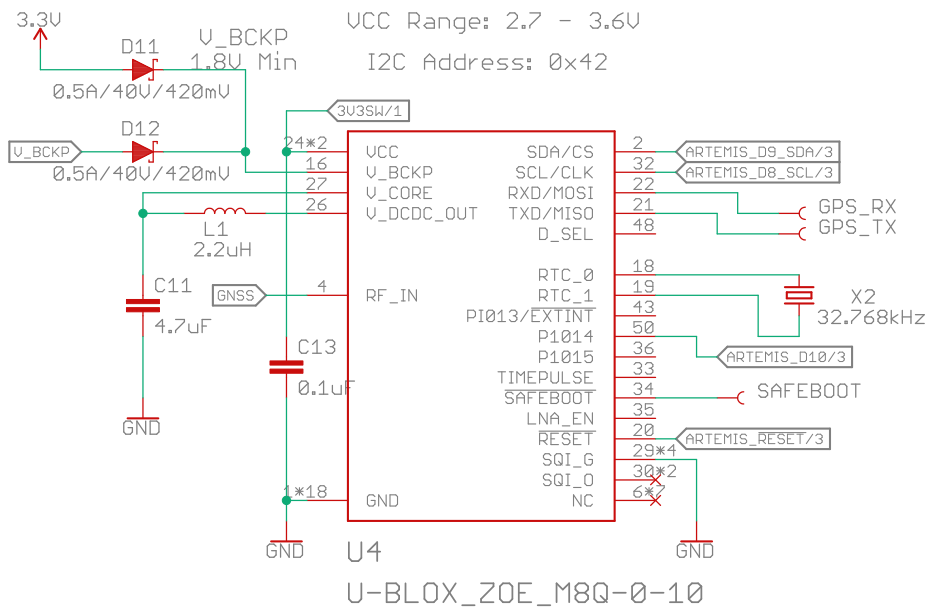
3.3V
D11
V_BCKP
1.8V Min
VCC Range: 2.7 - 3.6V
I2C Address: 0x42
0.5A/40V/420mV
3V3SW/1
D12
V_BCKP
0.5A/40V/420mV
24*2 VCC
16 V_BCKP
27 V_CORE
26 V_DCDC_OUT
L1
2.2uH
C11
4.7uF
GND
GNSS
4 RF_IN
C13
0.1uF
1*18 GND
GND
SDA/CS 2
SCL/CLK 32
RXD/MOSI 22
TXD/MISO 21
D_SEL 48
RTC_0 18
RTC_1 19
PI013/EXTINT 43
P1014 50
P1015 36
TIMEPULSE 33
SAFEBOOT 34
LNA_EN 35
RESET 20
SQI_G 29*4
SQI_O 30*2
NC 6*7
ARTEMIS_D9_SDA/3
ARTEMIS_D8_SCL/3
GPS_RX
GPS_TX
X2
32.768kHz
ARTEMIS_D10/3
SAFEBOOT
ARTEMIS_RESET/3
GND
U4
U-BLOX_ZOE_M8Q-0-10